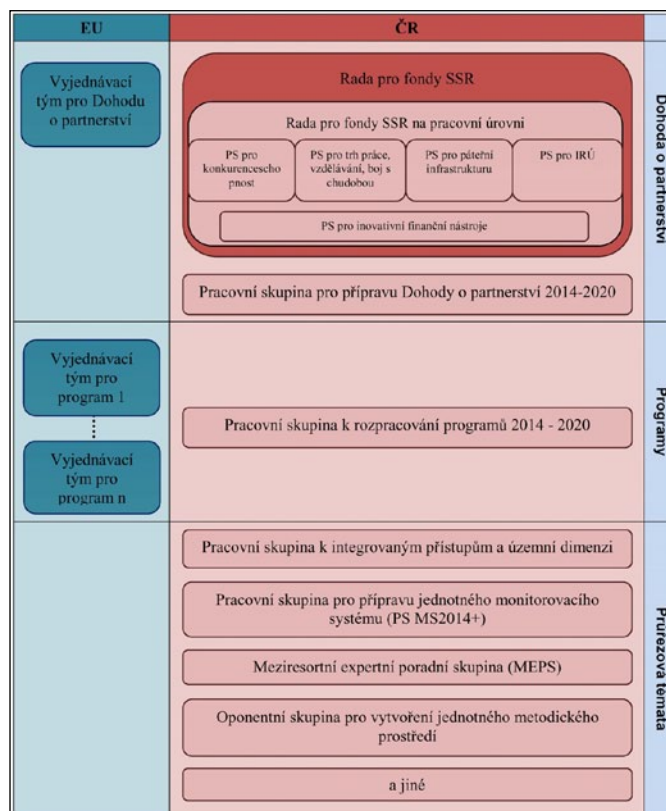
EU

ČR

Vyjednávací tým pro Dohodu o partnerství

Rada pro fondy SSR

Rada pro fondy SSR na pracovní úrovni

PS pro konkurenceschopnost

PS pro trh práce, vzdělávání, boj s chudobou

PS pro páteřní infrastrukturu

PS pro IRÚ

PS pro inovativní finanční nástroje

Pracovní skupina pro přípravu Dohody o partnerství 2014-2020

Dohoda o partnerství

Vyjednávací tým pro program 1

⋮

Vyjednávací tým pro program n

Pracovní skupina k rozpracování programů 2014 - 2020

Programy

Pracovní skupina k integrovaným přístupům a územní dimenzi

Pracovní skupina pro přípravu jednotného monitorovacího systému (PS MS2014+)

Meziresortní expertní poradní skupina (MEPS)

Oponentní skupina pro vytvoření jednotného metodického prostředí

a jiné

Průřezová témata